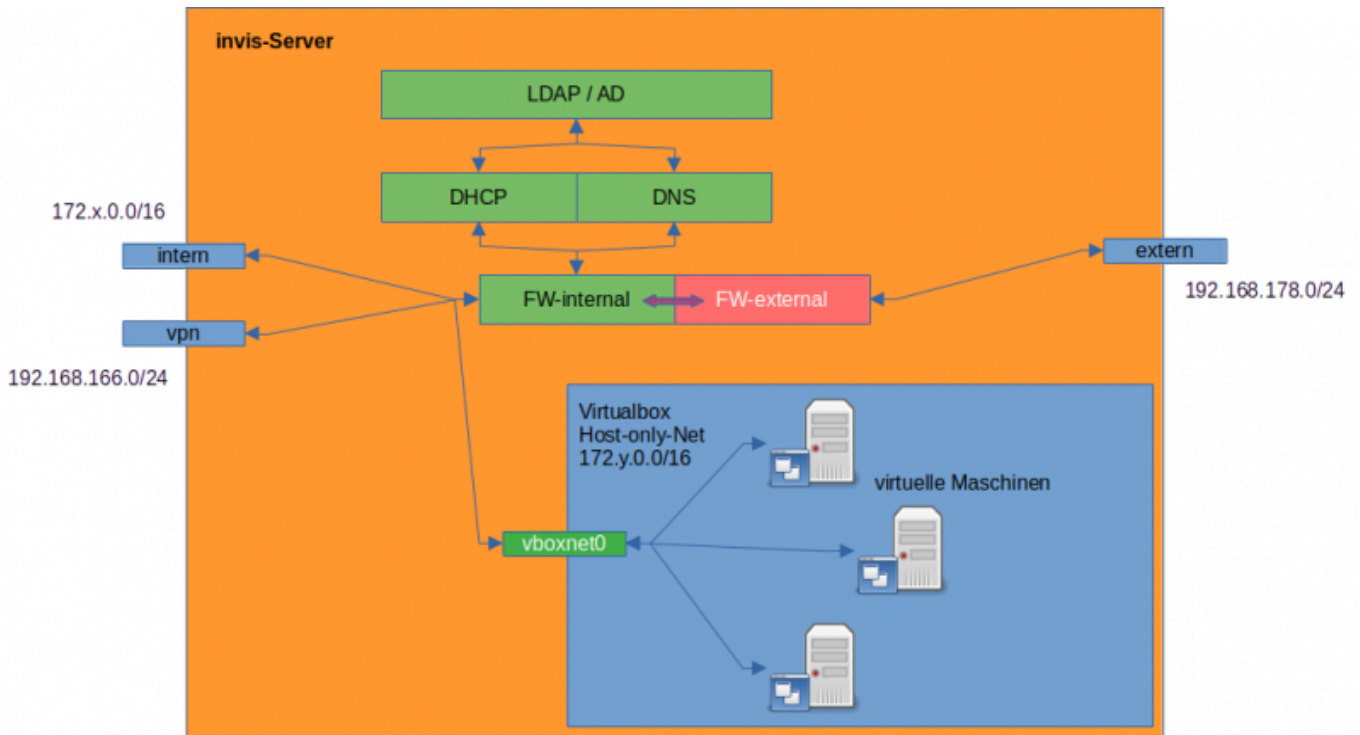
invis-Server

LDAP / AD

DHCP

DNS

172.x.0.0/16

intern

extern

FW-internal

FW-external

192.168.178.0/24

vpn

192.168.166.0/24

Virtualbox
Host-only-Net
172.y.0.0/16

virtuelle Maschinen

vboxnet0